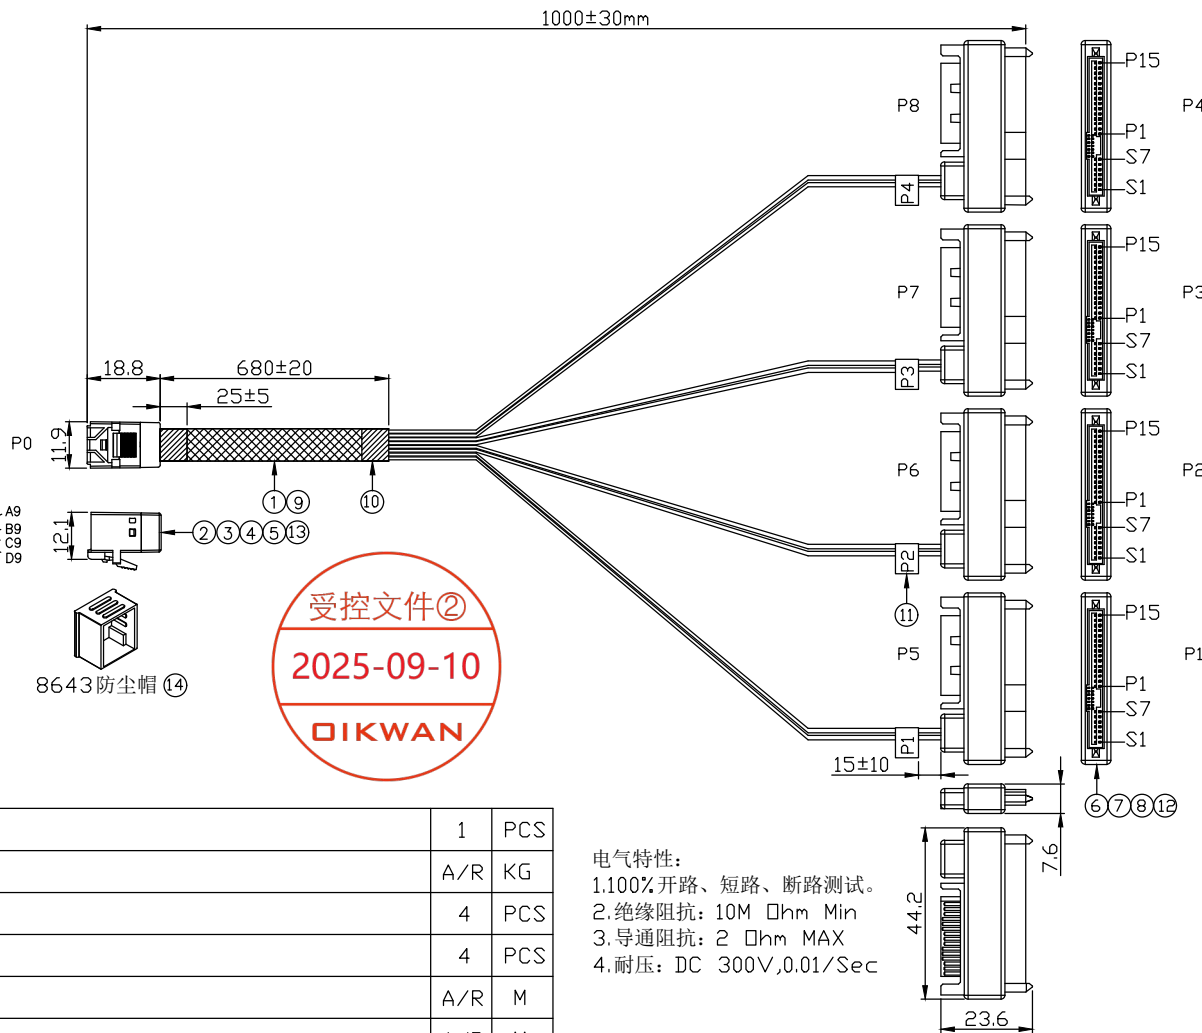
1000±30mm

P8
P15
P1
S7
S1
P4

P4
P7
P15
P1
S7
S1
P3

P3
P6
P15
P1
S7
S1
P2

P2
P5
P15
P1
S7
S1
P1

P1

18.8
680±20
25±5
P0
11.9
①⑨
⑩
A9
B9
C9
D9
12.1
②③④⑤⑬
⑪
8643防尘帽⑭

受控文件②
2025-09-10
OIKWAN

15±10
⑥⑦⑧⑫
7.6
44.2
23.6

| 1 | PCS |
|---|---|
| A/R | KG |
| 4 | PCS |
| 4 | PCS |
| A/R | M |

电气特性:
1.100%开路、短路、断路测试。
2.绝缘阻抗:10M Ohm Min
3.导通阻抗:2 Ohm MAX
4.耐压:DC 300V,0.01/Sec